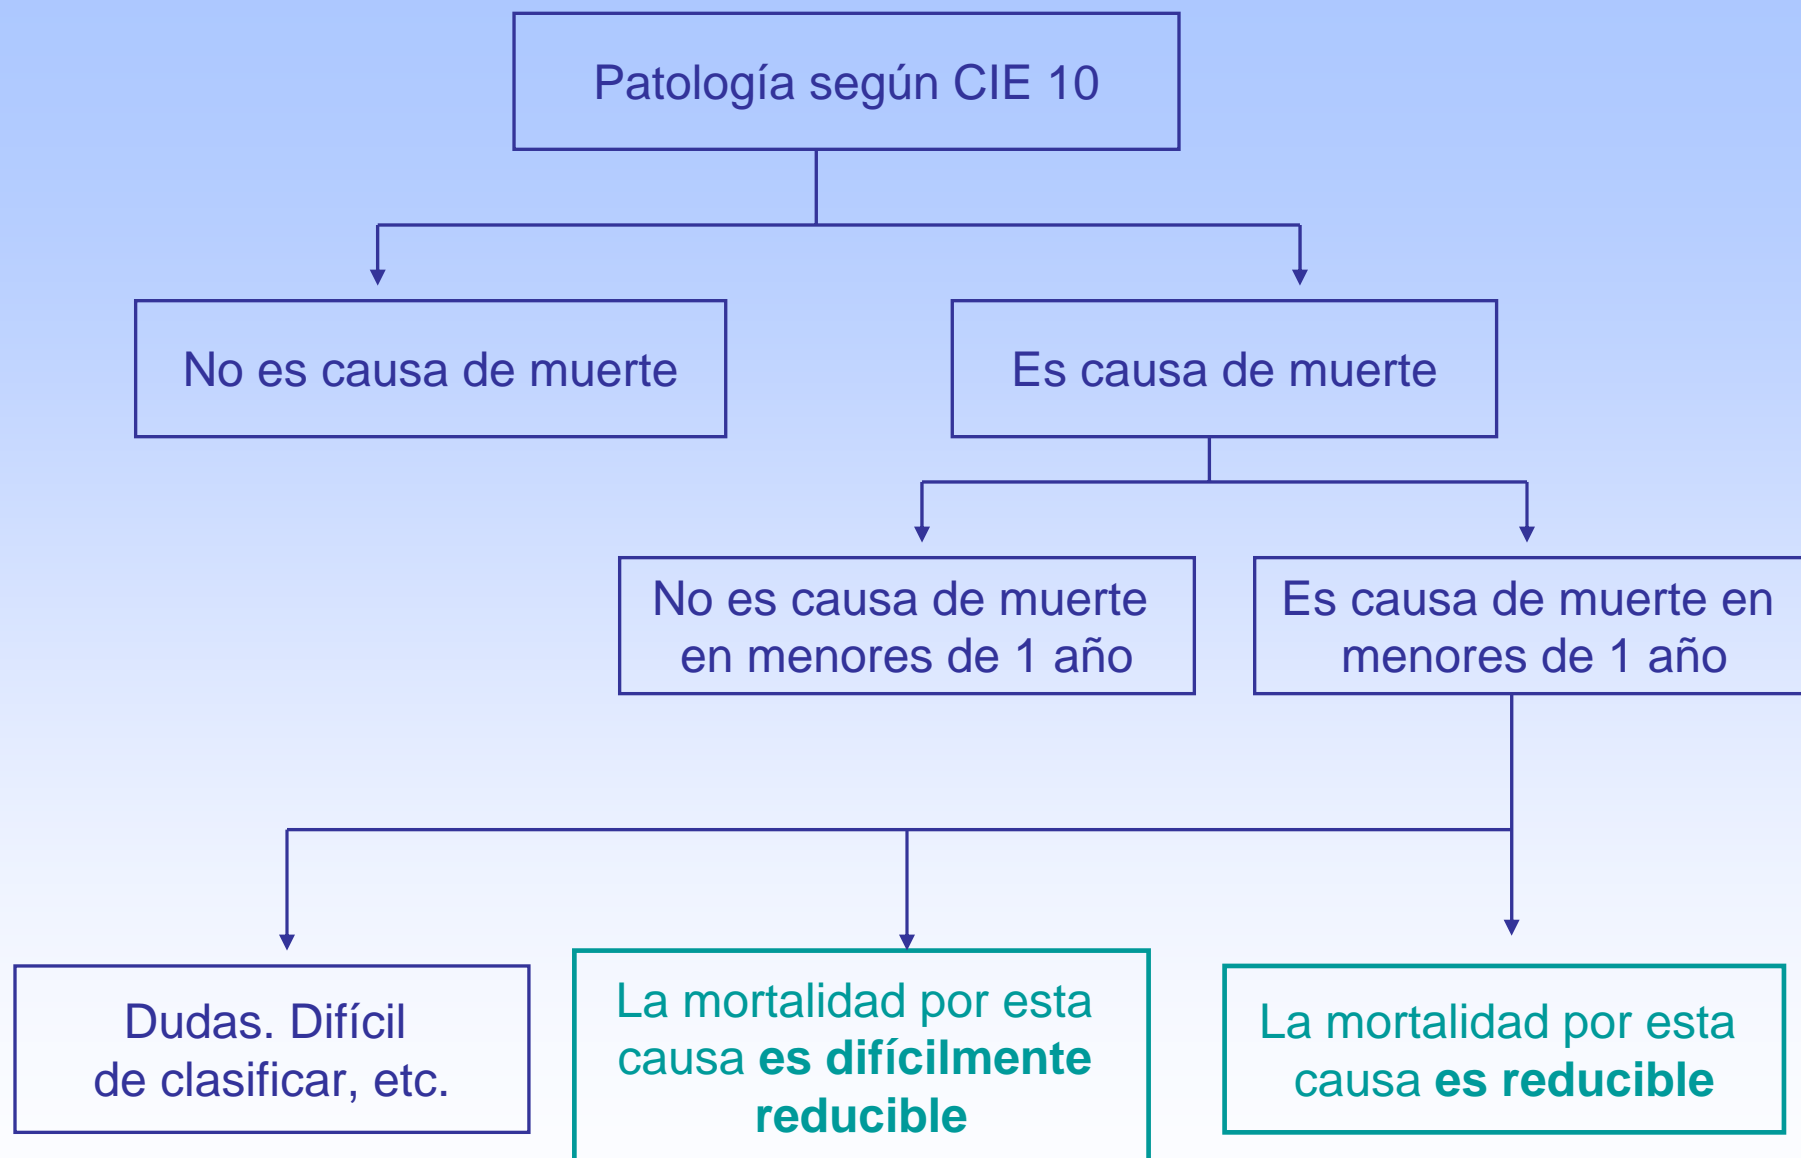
Patología según CIE 10

No es causa de muerte

Es causa de muerte

No es causa de muerte en menores de 1 año

Es causa de muerte en menores de 1 año

Dudas. Difícil de clasificar, etc.

La mortalidad por esta causa **es difícilmente reducible**

La mortalidad por esta causa **es reducible**